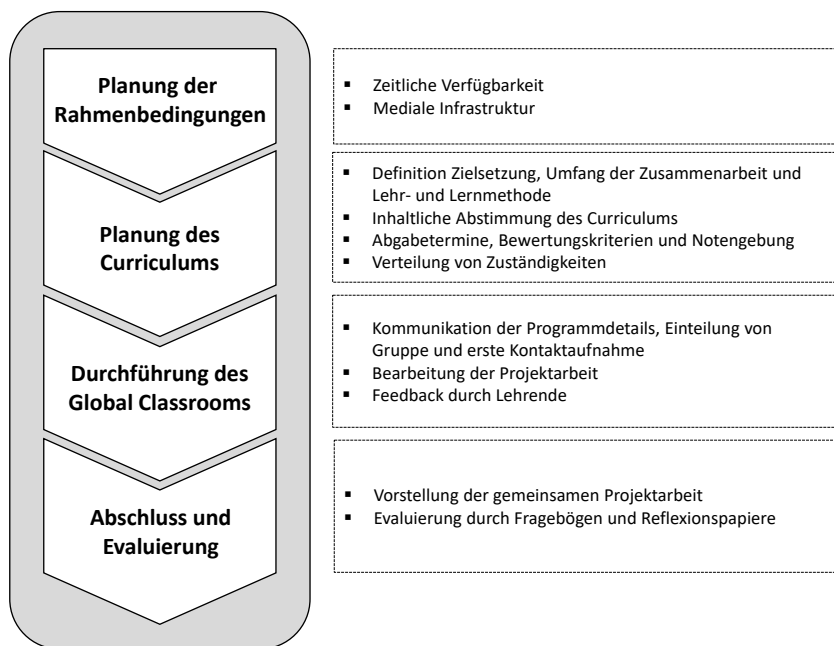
Planung der Rahmenbedingungen

- Zeitliche Verfügbarkeit
- Mediale Infrastruktur

Planung des Curriculums

- Definition Zielsetzung, Umfang der Zusammenarbeit und Lehr- und Lernmethode
- Inhaltliche Abstimmung des Curriculums
- Abgabetermine, Bewertungskriterien und Notengebung
- Verteilung von Zuständigkeiten

Durchführung des Global Classrooms

- Kommunikation der Programmdetails, Einteilung von Gruppe und erste Kontaktaufnahme
- Bearbeitung der Projektarbeit
- Feedback durch Lehrende

Abschluss und Evaluierung

- Vorstellung der gemeinsamen Projektarbeit
- Evaluierung durch Fragebögen und Reflexionspapiere